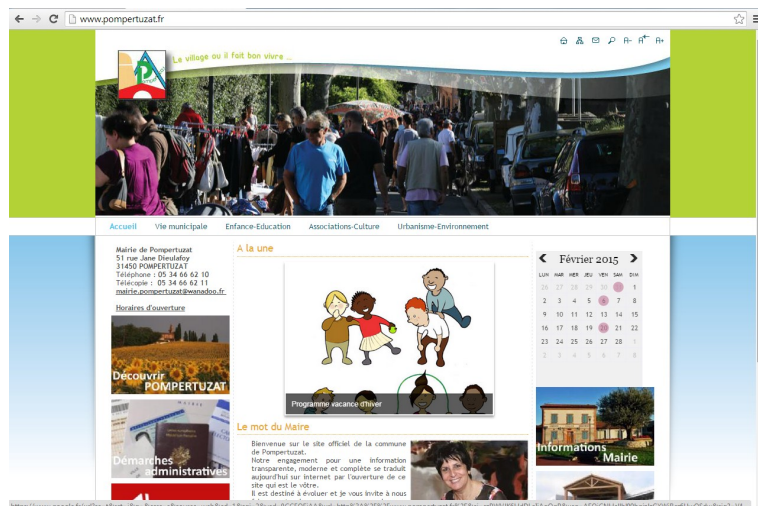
www.pompertuzat.fr

Le village ou il fait bon vivre ...

A- A+ A+

Accueil | Vie municipale | Enfance-Education | Associations-Culture | Urbanisme-Environnement

Mairie de Pompertuzat
51 rue Jane Dieulafoy
31450 POMPERTUZAT
Téléphone : 05 34 66 62 10
Télécopie : 05 34 66 62 11
mairie.pompertuzat@wanadoo.fr

Horaires d'ouverture

Découvrir POMPERTUZAT

Démarches administratives

A la une

Programme vacance d'hiver

Le mot du Maire

Bienvenue sur le site officiel de la commune de Pompertuzat.
Notre engagement pour une information transparente, moderne et complète se traduit aujourd'hui sur internet par l'ouverture de ce site qui est le vôtre.
Il est destiné à évoluer et je vous invite à nous

Février 2015

| LUN | MAR | MER | JEU | VEN | SAM | DIM |
|---|---|---|---|---|---|---|
| 26 | 27 | 28 | 29 | 30 | 31 | 1 |
| 2 | 3 | 4 | 5 | 6 | 7 | 8 |
| 9 | 10 | 11 | 12 | 13 | 14 | 15 |
| 16 | 17 | 18 | 19 | 20 | 21 | 22 |
| 23 | 24 | 25 | 26 | 27 | 28 | 1 |
| 2 | 3 | 4 | 5 | 6 | 7 | 8 |

Informations Mairie